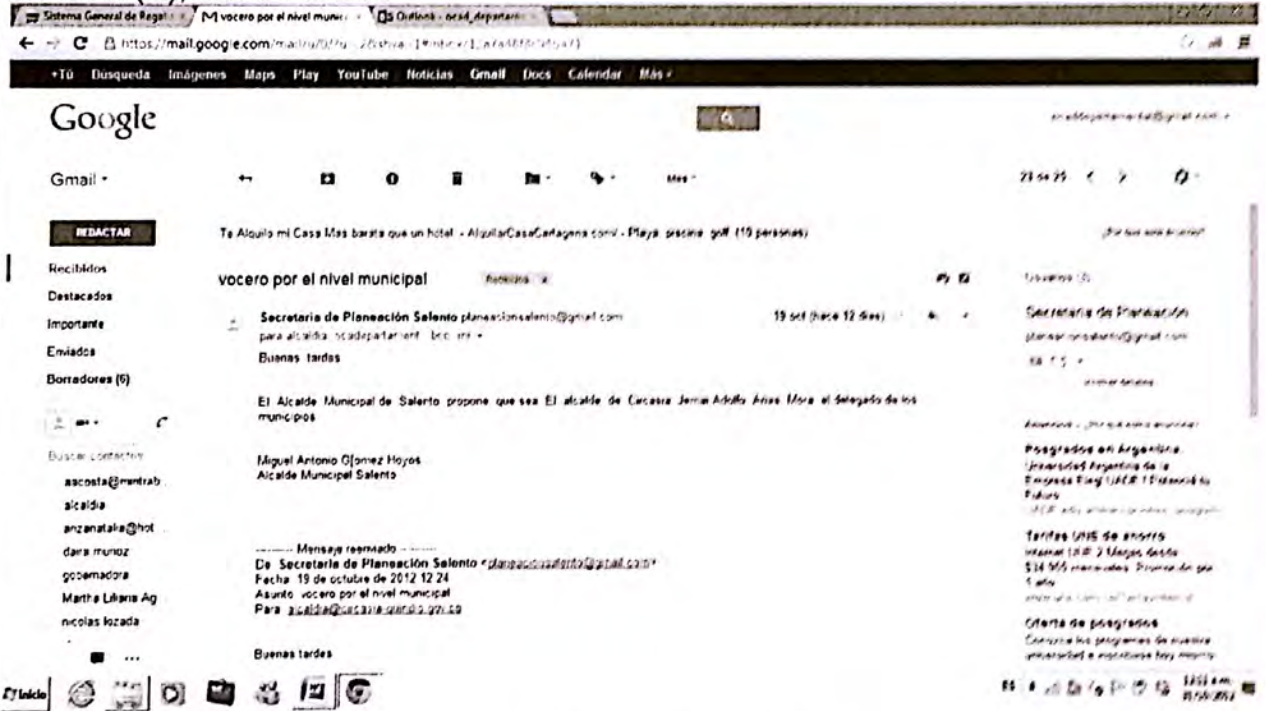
Sistema General de Regal | vocero por el nivel munic | Outlook - ocad_departam

https://mail.google.com/mail/u/0/?ui=2&shva=1#inbox/1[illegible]

+Tú Búsqueda Imágenes Maps Play YouTube Noticias Gmail Docs Calendar Más

Google

Gmail

Más

23 de 25

REDACTAR

Te Alquilo mi Casa Mas barata que un hotel - AlquilarCasaCartagena.com/ - Playa piscina golf (10 personas)

Recibidos
Destacados
Importante
Enviados
Borradores (6)

Buscar contactos
aacosta@mintrab
alcaldia
anzanataka@hot
dara munoz
gobernadora
Martha Liliana Ag
nicolas lozada

vocero por el nivel municipal Recibidos x

Secretaria de Planeación Salento planeacionsalento@gmail.com 19 oct (hace 12 días)
para alcaldia, ocadepartament. bcc: mí
Buenas tardes

El Alcalde Municipal de Salento propone que sea El alcalde de Circasia Jemai Adolfo Arias Mora el delegado de los municipios

Miguel Antonio G[ó]mez Hoyos
Alcalde Municipal Salento

---------- Mensaje reenviado ----------
De: Secretaria de Planeación Salento <planeacionsalento@gmail.com>
Fecha: 19 de octubre de 2012 12:24
Asunto: vocero por el nivel municipal
Para: alcaldia@circasia-quindio.gov.co

Buenas tardes

Secretaria de Planeación
planeacionsalento@gmail.com

Posgrados en Argentina
Universidad Argentina de la Empresa Elegí UADE ¡Planeá tu Futuro

Tarifas UNE de ahorro
Internet UNE 2 Megas desde $34.955 mensuales. Promoción por 1 año

Oferta de posgrados
Conozca los programas de nuestra universidad e inscríbase hoy mismo

Inicio